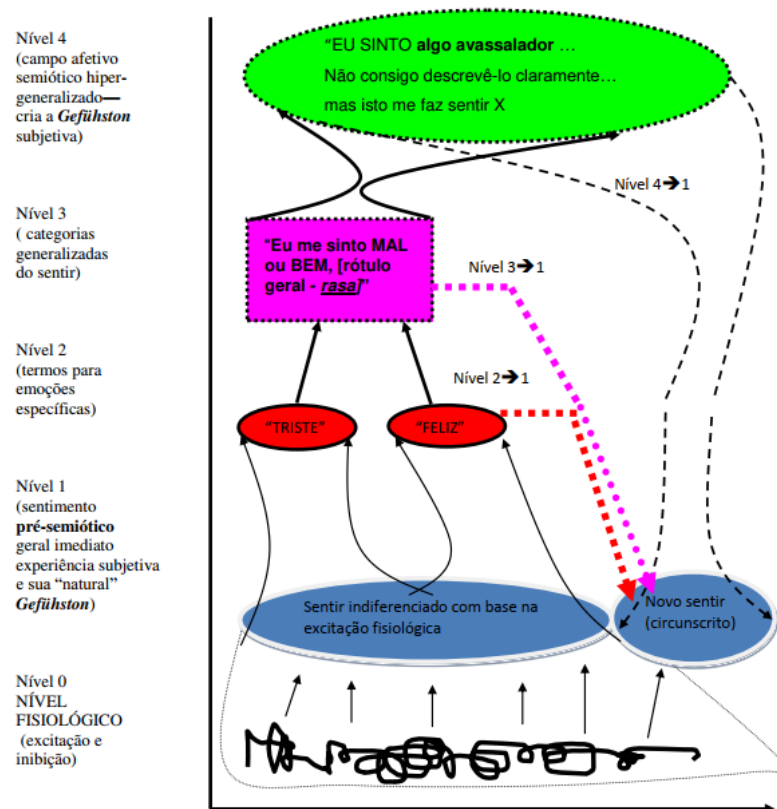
Nível 4
(campo afetivo semiótico hiper-generalizado— cria a *Gefühston* subjetiva)

Nível 3
( categorias generalizadas do sentir)

Nível 2
(termos para emoções específicas)

Nível 1
(sentimento **pré-semiótico** geral imediato experiência subjetiva e sua "natural" *Gefühston*)

Nível 0
NÍVEL FISIOLÓGICO
(excitação e inibição)

"EU SINTO **algo avassalador** …
Não consigo descrevê-lo claramente…
mas isto me faz sentir X

Nível 4➔1

"Eu me sinto MAL ou BEM, [rótulo geral - *rasa*]"

Nível 3➔1

Nível 2➔1

"TRISTE"

"FELIZ"

Sentir indiferenciado com base na excitação fisiológica

Novo sentir (circunscrito)